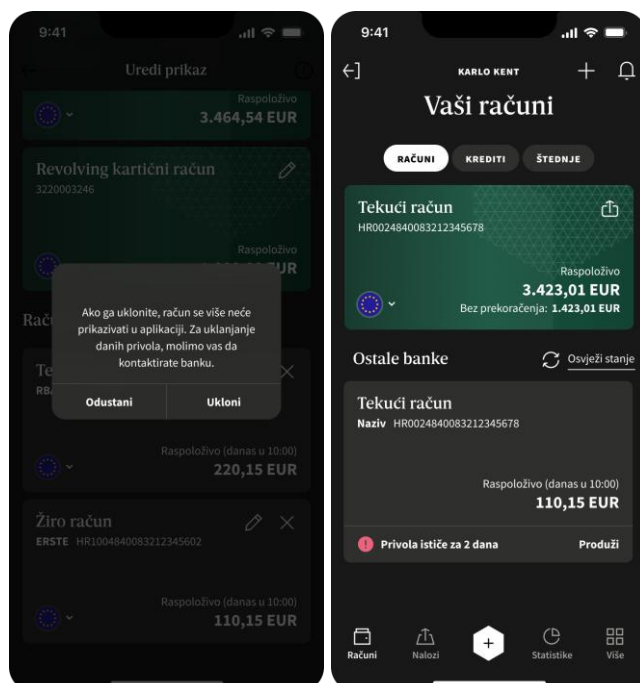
9:41

Uredi prikaz

Raspoloživo
3.464,54 EUR

Revolving kartični račun
3220003246

Raspoloživo
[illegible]UR

Raču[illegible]

Te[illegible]
RBA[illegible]

Ako ga uklonite, račun se više neće prikazivati u aplikaciji. Za uklanjanje danih privola, molimo vas da kontaktirate banku.

Odustani
Ukloni

Raspoloživo (danas u 10:00)
220,15 EUR

Žiro račun
ERSTE HR1004840083212345602

Raspoloživo (danas u 10:00)
110,15 EUR

9:41

KARLO KENT

Vaši računi

RAČUNI
KREDITI
ŠTEDNJE

Tekući račun
HR0024840083212345678

Raspoloživo
3.423,01 EUR
Bez prekoračenja: 1.423,01 EUR

Ostale banke
Osvježi stanje

Tekući račun
Naziv HR0024840083212345678

Raspoloživo (danas u 10:00)
110,15 EUR

Privola ističe za 2 dana
Produži

Računi
Nalozi
Statistike
Više